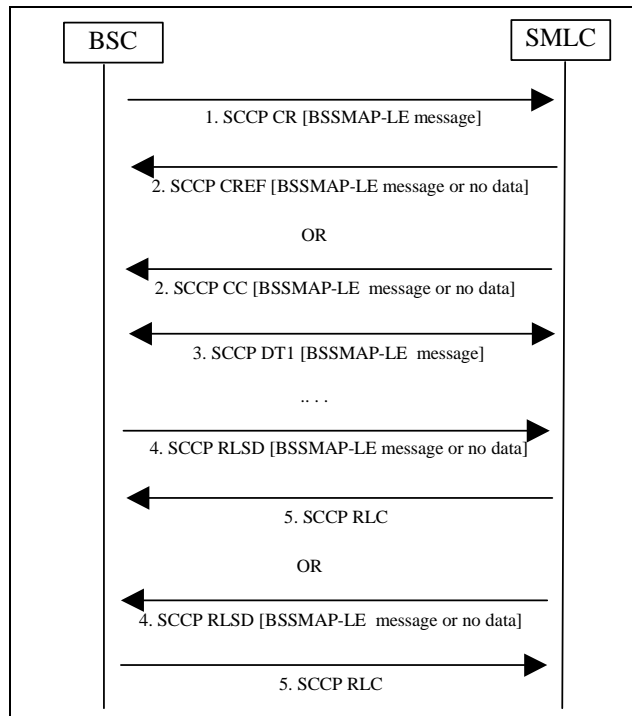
BSC

SMLC

1. SCCP CR [BSSMAP-LE message]

2. SCCP CREF [BSSMAP-LE message or no data]

OR

2. SCCP CC [BSSMAP-LE message or no data]

3. SCCP DT1 [BSSMAP-LE message]

.. . .

4. SCCP RLSD [BSSMAP-LE message or no data]

5. SCCP RLC

OR

4. SCCP RLSD [BSSMAP-LE message or no data]

5. SCCP RLC